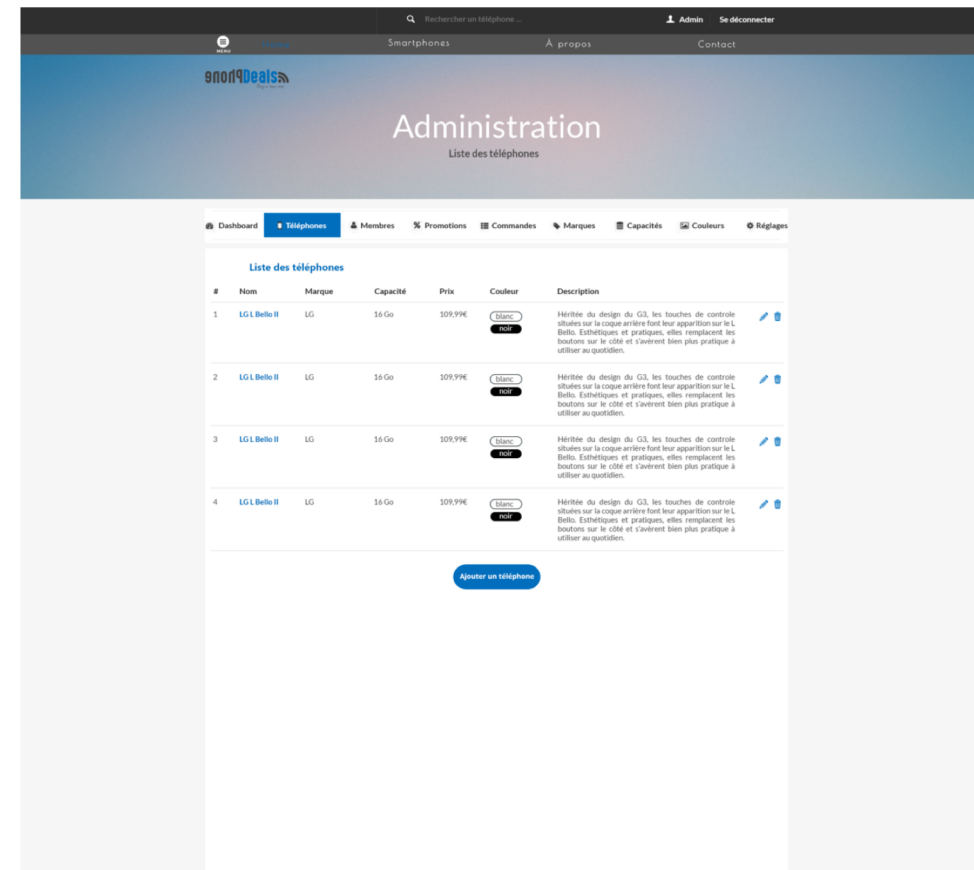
Rechercher un téléphone ...

Admin Se déconnecter

MENU

Accueil

Smartphones

À propos

Contact

PhoneDeals

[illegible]

Administration

Liste des téléphones

Dashboard Téléphones Membres Promotions Commandes Marques Capacités Couleurs Réglages

Liste des téléphones

| # | Nom | Marque | Capacité | Prix | Couleur | Description |
|---|---|---|---|---|---|---|
| 1 | LG L Bello II | LG | 16 Go | 109,99€ | blanc noir | Héritée du design du G3, les touches de controle situées sur la coque arrière font leur apparition sur le L Bello. Esthétiques et pratiques, elles remplacent les boutons sur le côté et s'avèrent bien plus pratique à utiliser au quotidien. |
| 2 | LG L Bello II | LG | 16 Go | 109,99€ | blanc noir | Héritée du design du G3, les touches de controle situées sur la coque arrière font leur apparition sur le L Bello. Esthétiques et pratiques, elles remplacent les boutons sur le côté et s'avèrent bien plus pratique à utiliser au quotidien. |
| 3 | LG L Bello II | LG | 16 Go | 109,99€ | blanc noir | Héritée du design du G3, les touches de controle situées sur la coque arrière font leur apparition sur le L Bello. Esthétiques et pratiques, elles remplacent les boutons sur le côté et s'avèrent bien plus pratique à utiliser au quotidien. |
| 4 | LG L Bello II | LG | 16 Go | 109,99€ | blanc noir | Héritée du design du G3, les touches de controle situées sur la coque arrière font leur apparition sur le L Bello. Esthétiques et pratiques, elles remplacent les boutons sur le côté et s'avèrent bien plus pratique à utiliser au quotidien. |

Ajouter un téléphone